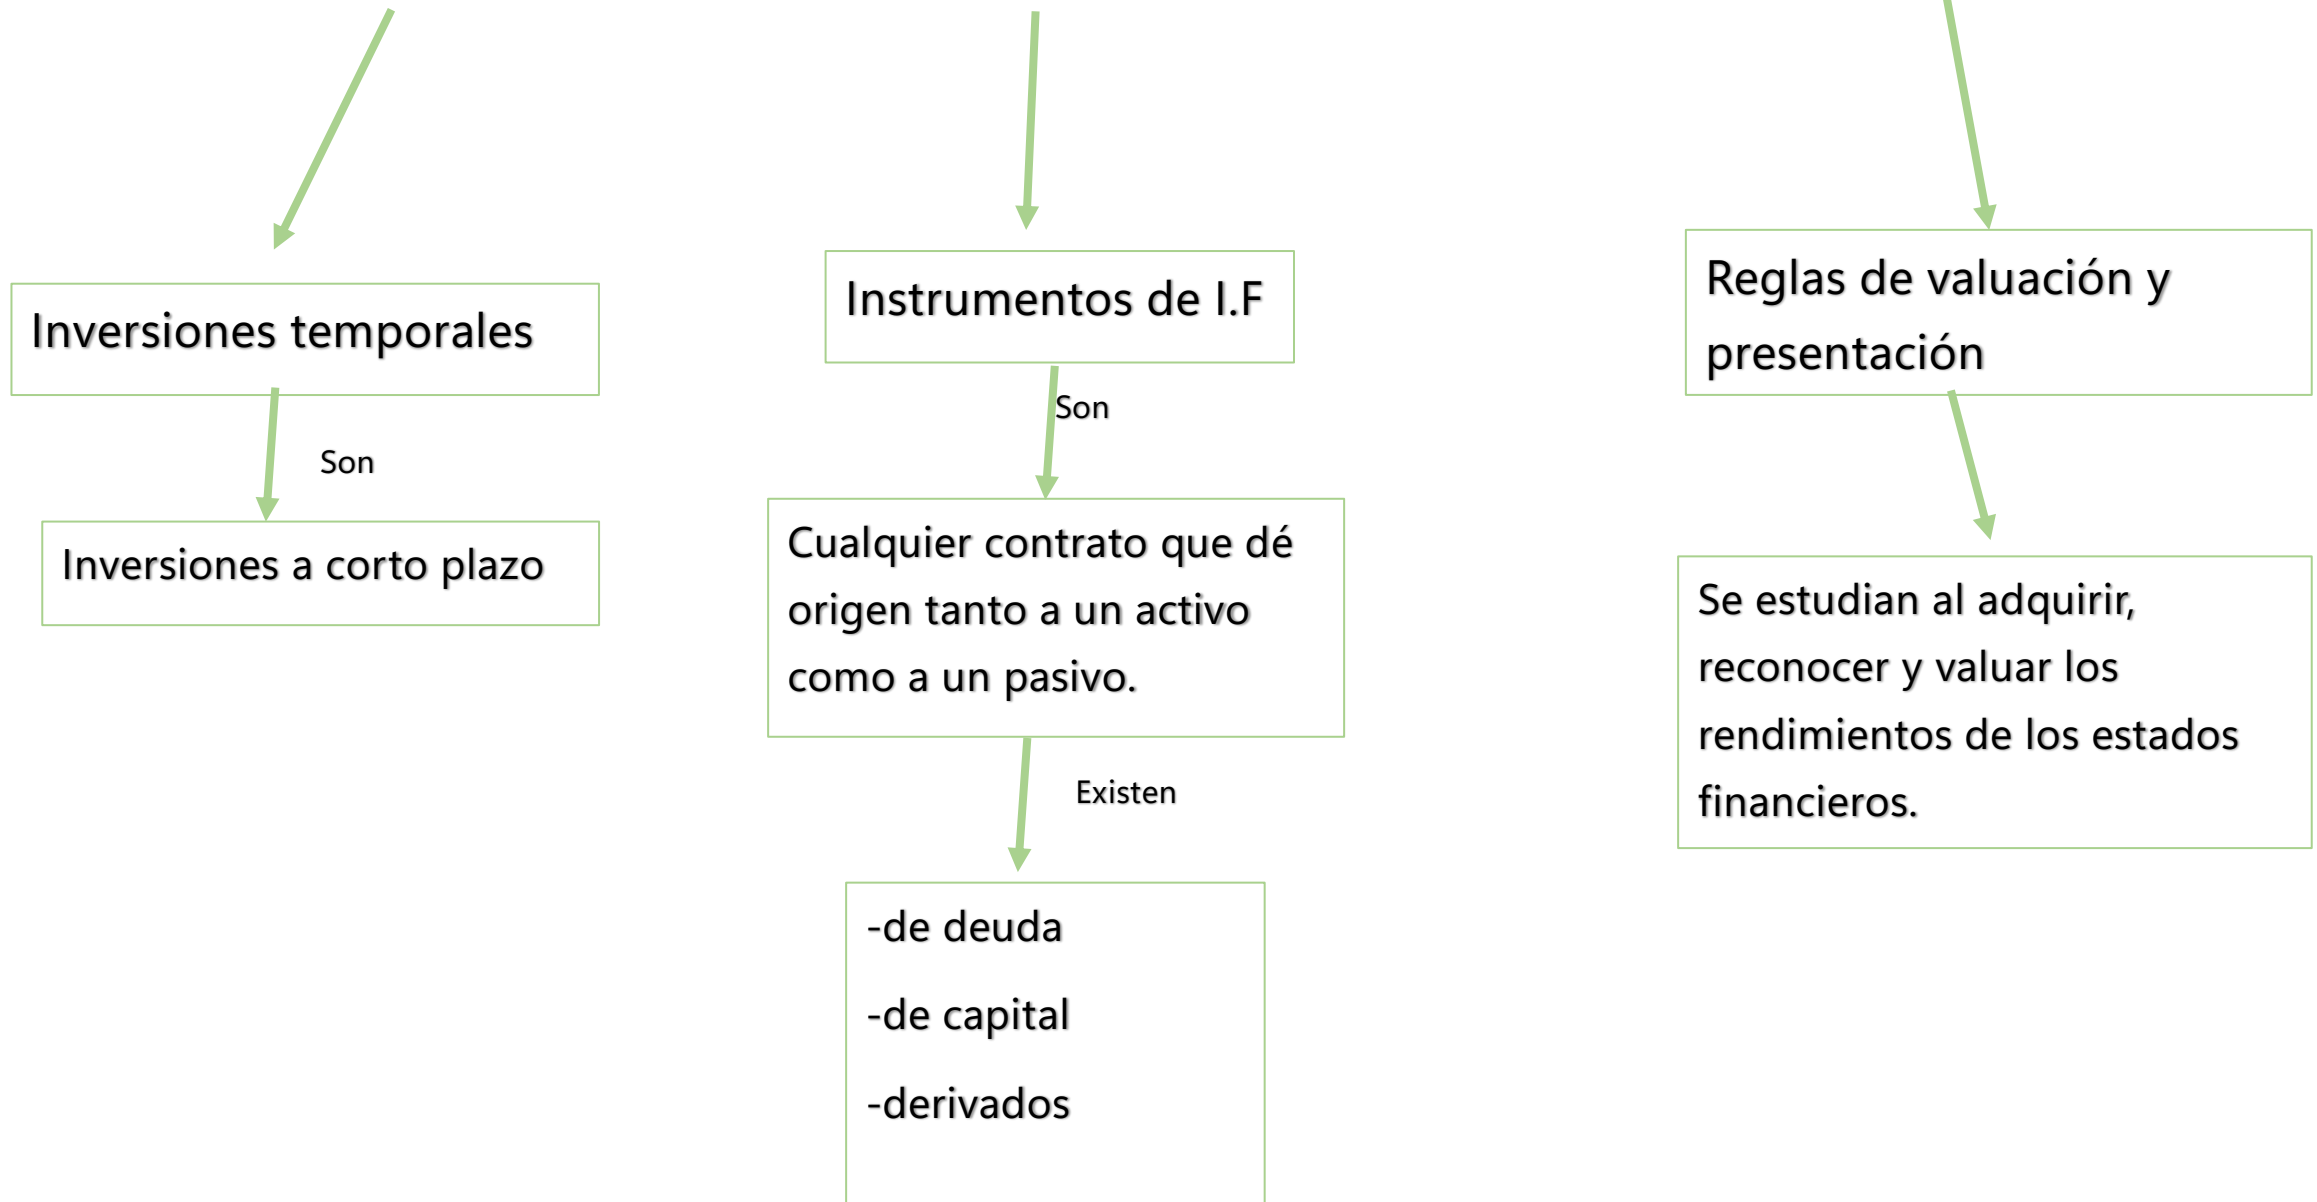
Inversiones temporales

Son

Inversiones a corto plazo

Instrumentos de I.F

Son

Cualquier contrato que dé origen tanto a un activo como a un pasivo.

Existen

-de deuda

-de capital

-derivados

Reglas de valuación y presentación

Se estudian al adquirir, reconocer y valuar los rendimientos de los estados financieros.